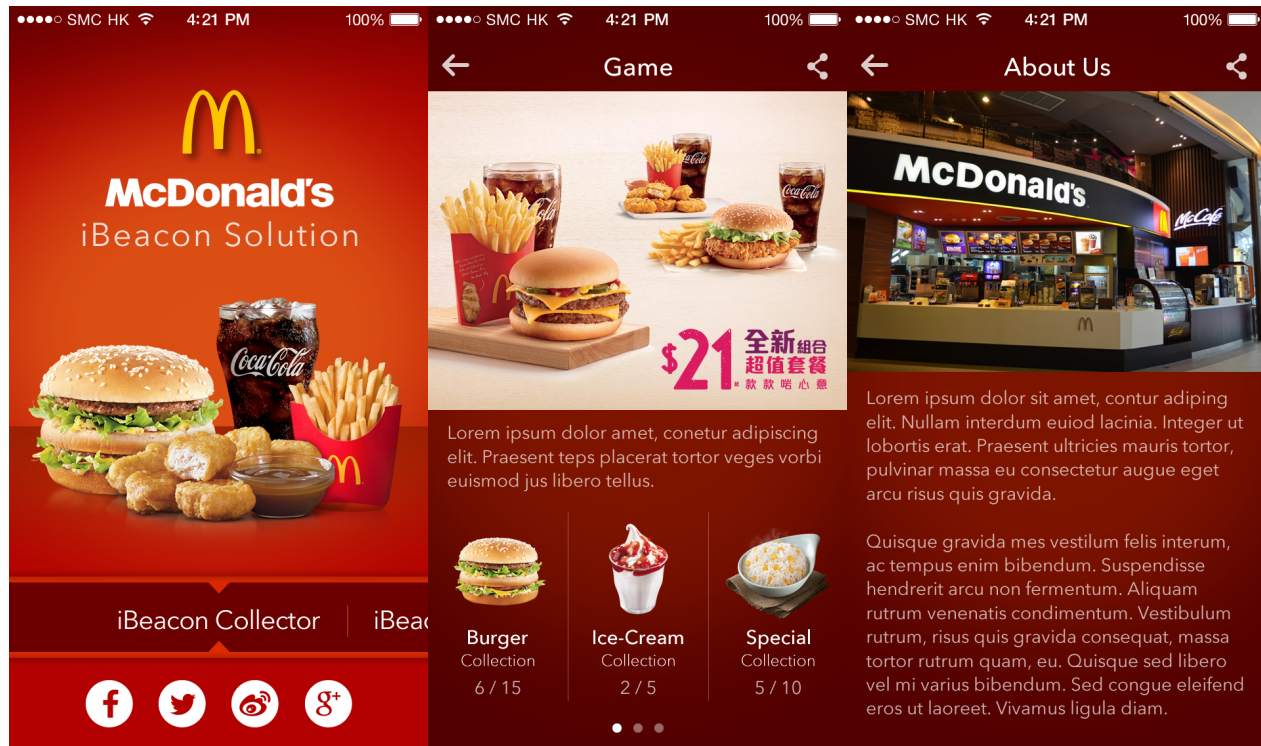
●●●●○ SMC HK 4:21 PM 100%

McDonald's
iBeacon Solution

Coca-Cola

iBeacon Collector | iBea

●●●●○ SMC HK 4:21 PM 100%

Game

$21 全新組合 超值套餐 款款啱心意

Lorem ipsum dolor amet, conetur adipiscing elit. Praesent teps placerat tortor veges vorbi euismod jus libero tellus.

| Burger Collection 6 / 15 | Ice-Cream Collection 2 / 5 | Special Collection 5 / 10 |
|---|---|---|

●●●●○ SMC HK 4:21 PM 100%

About Us

McDonald's
McCafé

Lorem ipsum dolor sit amet, contur adiping elit. Nullam interdum euiod lacinia. Integer ut lobortis erat. Praesent ultricies mauris tortor, pulvinar massa eu consectetur augue eget arcu risus quis gravida.

Quisque gravida mes vestilum felis interum, ac tempus enim bibendum. Suspendisse hendrerit arcu non fermentum. Aliquam rutrum venenatis condimentum. Vestibulum rutrum, risus quis gravida consequat, massa tortor rutrum quam, eu. Quisque sed libero vel mi varius bibendum. Sed congue eleifend eros ut laoreet. Vivamus ligula diam.